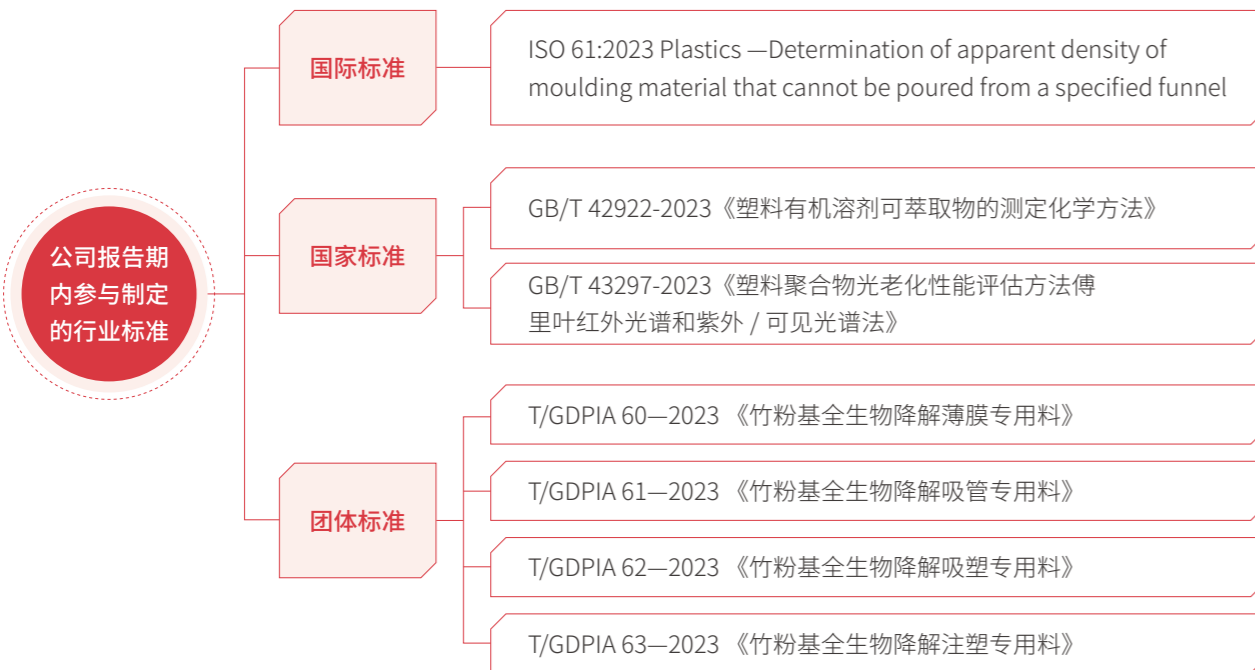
公司报告期内参与制定的行业标准

国际标准

ISO 61:2023 Plastics —Determination of apparent density of moulding material that cannot be poured from a specified funnel

国家标准

GB/T 42922-2023《塑料有机溶剂可萃取物的测定化学方法》

GB/T 43297-2023《塑料聚合物光老化性能评估方法傅里叶红外光谱和紫外 / 可见光谱法》

团体标准

T/GDPIA 60—2023 《竹粉基全生物降解薄膜专用料》

T/GDPIA 61—2023 《竹粉基全生物降解吸管专用料》

T/GDPIA 62—2023 《竹粉基全生物降解吸塑专用料》

T/GDPIA 63—2023 《竹粉基全生物降解注塑专用料》